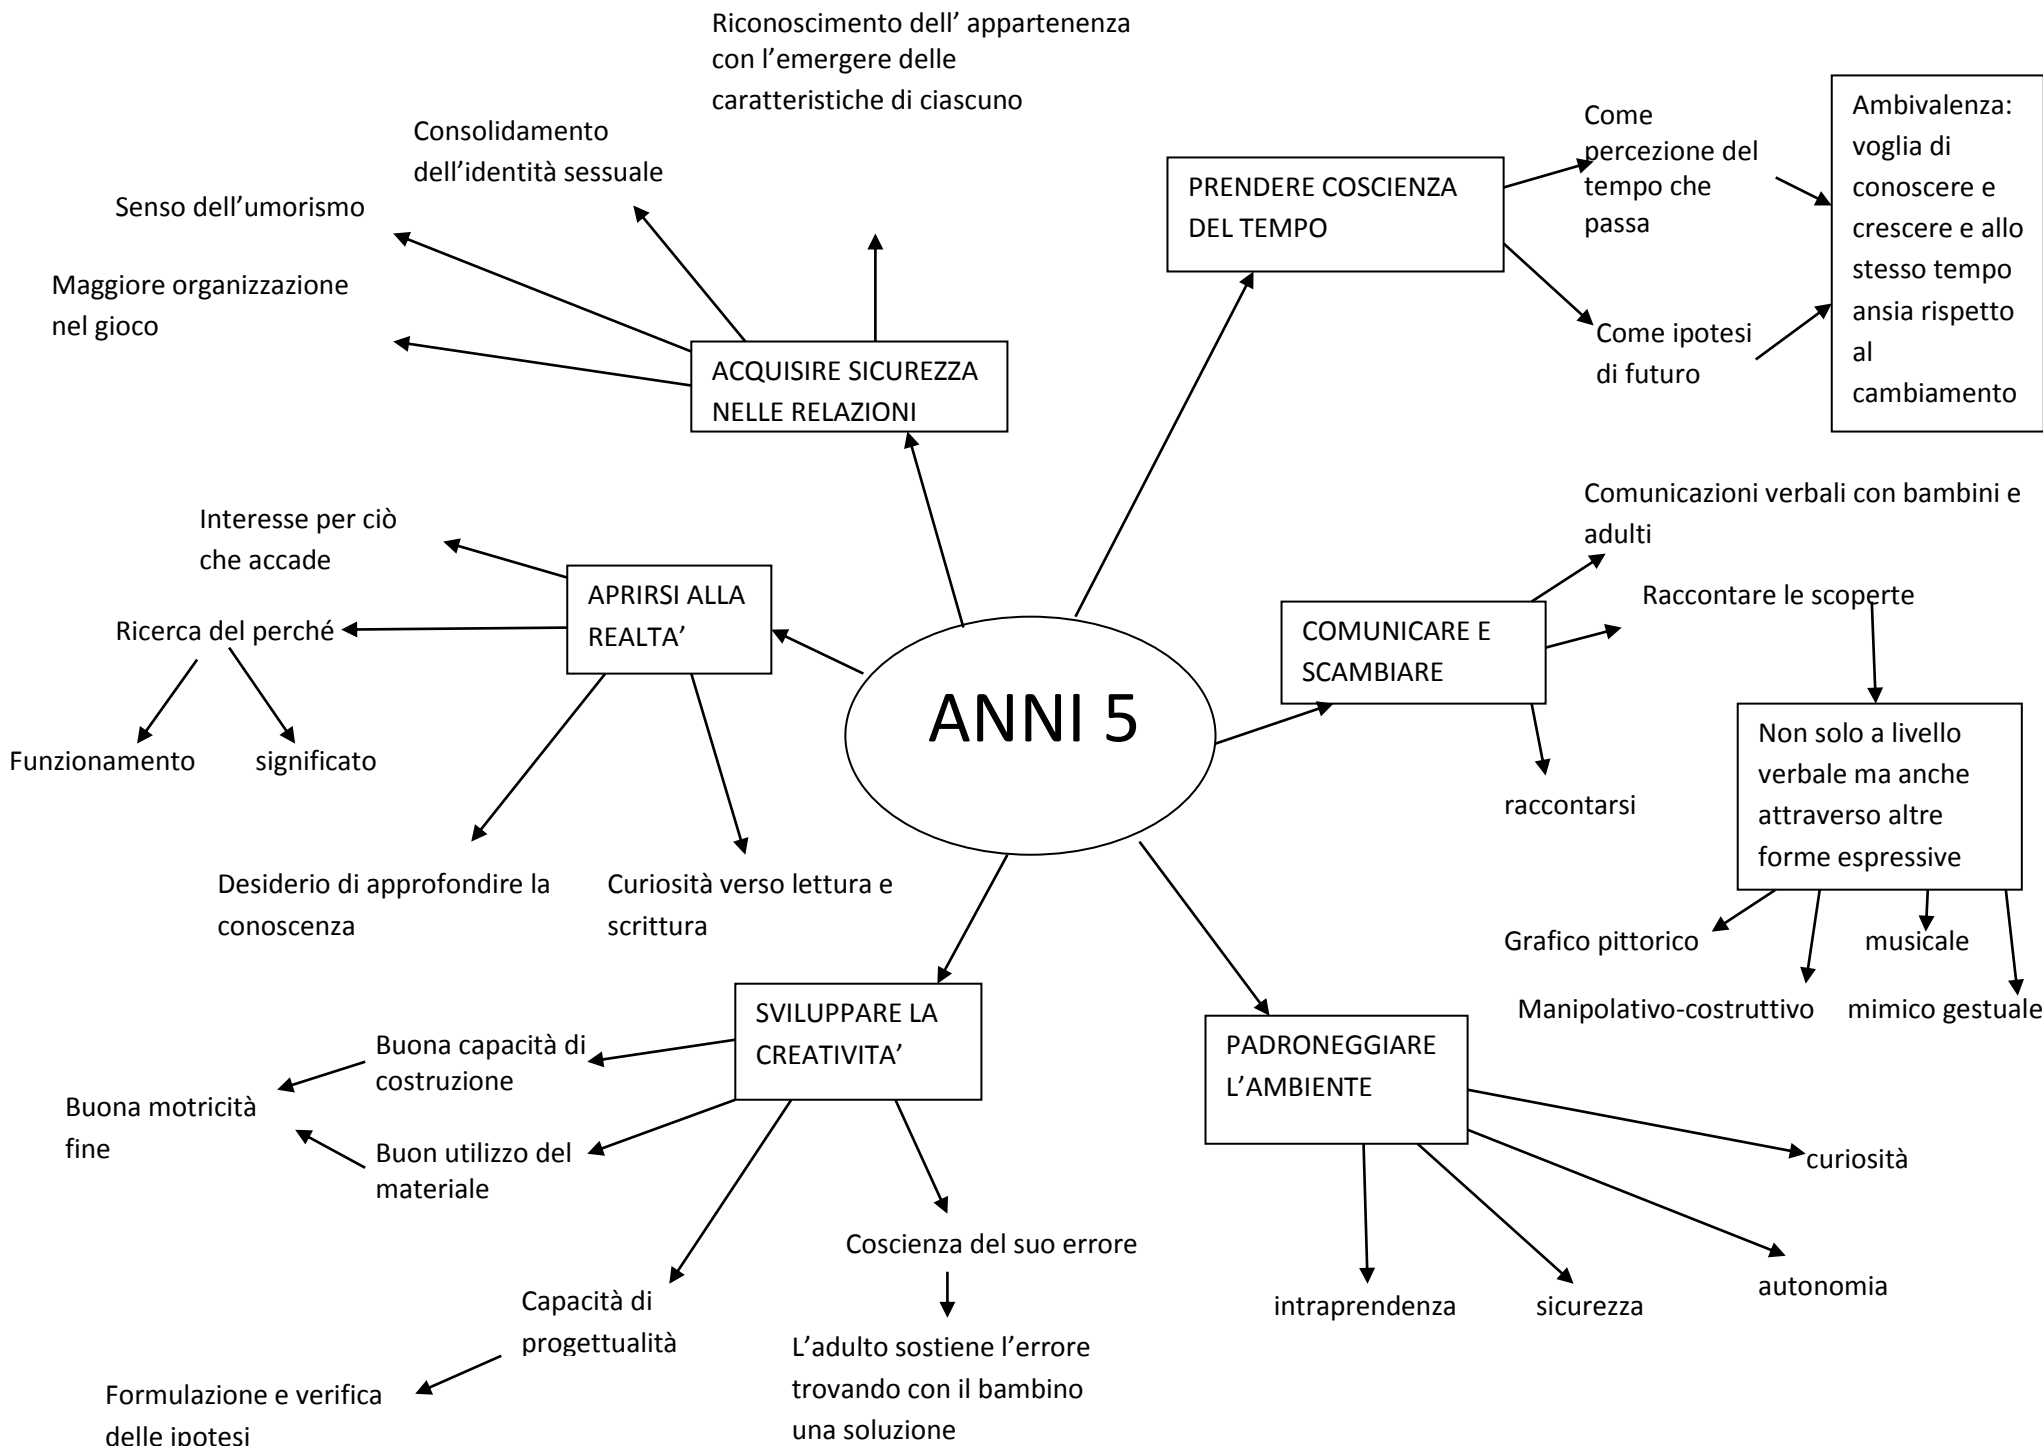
Riconoscimento dell' appartenenza con l'emergere delle caratteristiche di ciascuno

Consolidamento dell'identità sessuale

Senso dell'umorismo

Maggiore organizzazione nel gioco

ACQUISIRE SICUREZZA NELLE RELAZIONI

PRENDERE COSCIENZA DEL TEMPO

Come percezione del tempo che passa

Come ipotesi di futuro

Ambivalenza: voglia di conoscere e crescere e allo stesso tempo ansia rispetto al cambiamento

Interesse per ciò che accade

Ricerca del perché

Funzionamento

significato

APRIRSI ALLA REALTA'

ANNI 5

Desiderio di approfondire la conoscenza

Curiosità verso lettura e scrittura

Comunicazioni verbali con bambini e adulti

Raccontare le scoperte

COMUNICARE E SCAMBIARE

raccontarsi

Non solo a livello verbale ma anche attraverso altre forme espressive

Grafico pittorico

musicale

Manipolativo-costruttivo

mimico gestuale

SVILUPPARE LA CREATIVITA'

Buona capacità di costruzione

Buona motricità fine

Buon utilizzo del materiale

Coscienza del suo errore

L'adulto sostiene l'errore trovando con il bambino una soluzione

Capacità di progettualità

Formulazione e verifica delle ipotesi

PADRONEGGIARE L'AMBIENTE

curiosità

intraprendenza

sicurezza

autonomia